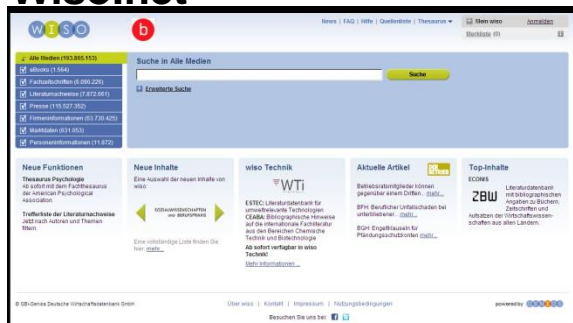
wisonet

WISO

b

News | FAQ | Hilfe | Quelleninfo | Thesaurus

Mein wiso

Anmelden

Merkliste (0)

Alle Medien (193.855.153)

eBooks (1.564)

Fachzeitschriften (8.060.226)

Literaturnachweise (7.872.661)

Presse (115.527.352)

Firmeninformationen (63.730.425)

Marktdaten (631.853)

Personeninformationen (11.672)

Suche in Alle Medien

Suche

Erweiterte Suche

Neue Funktionen

Thesaurus Psychologie
Ab sofort mit dem Fachthesaurus der American Psychological Association.

Trefferliste der Literaturnachweise
Jetzt nach Autoren und Themen filtern.

Neue Inhalte

Eine Auswahl der neuen Inhalte von wiso:

SOZIALWISSENSCHAFTEN und BERUFSPRAXIS

Eine vollständige Liste finden Sie hier: mehr...

wiso Technik

WTi

ESTEC: Literaturdatenbank für umweltrelevante Technologien
CEABA: Bibliographische Hinweise auf die internationale Fachliteratur aus den Bereichen Chemische Technik und Biotechnologie

Ab sofort verfügbar in wiso Technik!

Mehr Informationen ...

Aktuelle Artikel

Betriebsratsmitglieder können gegenüber einem Dritten... mehr...

BFH: Beruflicher Unfallschaden bei unterbliebener... mehr...

BGH: Engeltklausen für Pfändungsschutzkonten mehr...

Top-Inhalte

ECONIS

ZBW

Literaturdatenbank mit bibliographischen Angaben zu Büchern, Zeitschriften und Aufsätzen der Wirtschaftswissenschaften aus allen Ländern.

© GBI-Genios Deutsche Wirtschaftsdatenbank GmbH

Über wiso | Kontakt | Impressum | Nutzungsbedingungen

Besuchen Sie uns bei:

powered by GENIOS